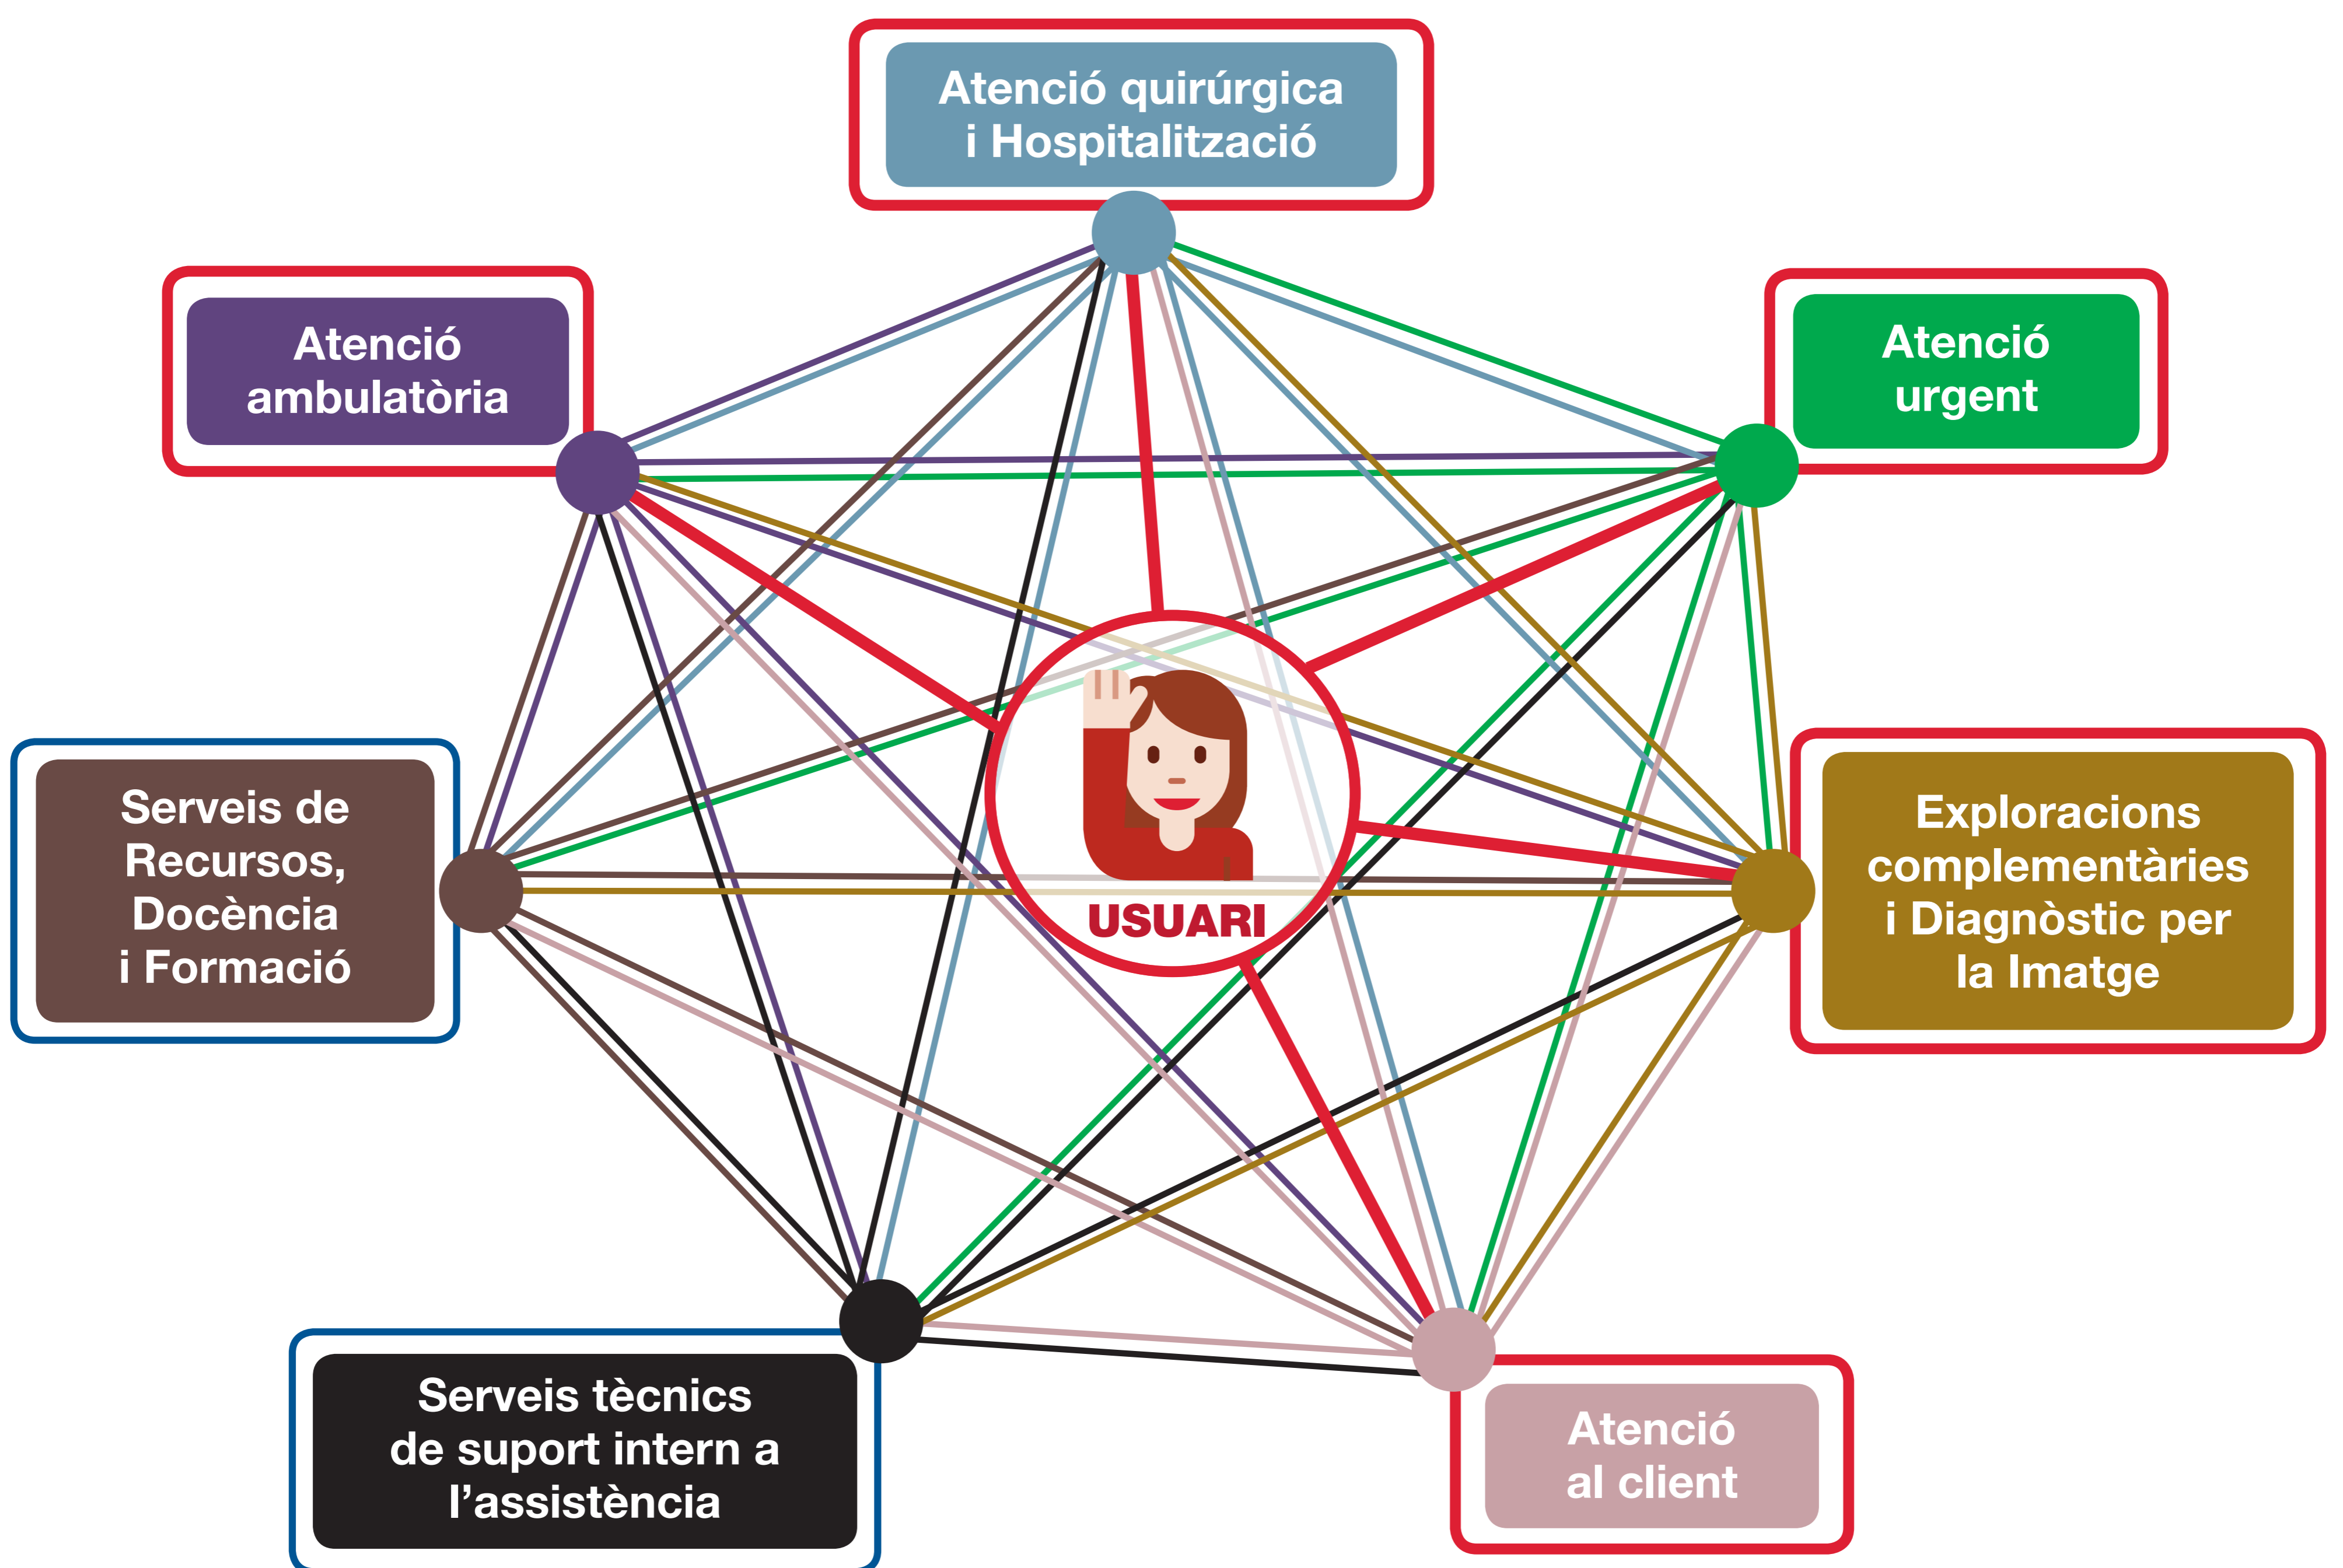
Atenció quirúrgica i Hospitalització

Atenció ambulatòria

Atenció urgent

Serveis de Recursos, Docència i Formació

USUARI

Exploracions complementàries i Diagnòstic per la Imatge

Serveis tècnics de suport intern a l'assistència

Atenció al client